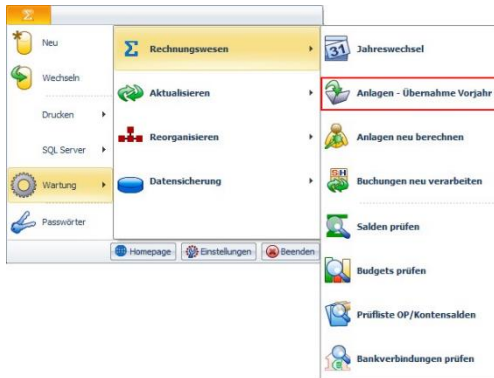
Σ

Neu

Wechseln

Drucken

SQL Server

Wartung

Passwörter

Rechnungswesen

Aktualisieren

Reorganisieren

Datensicherung

Homepage

Einstellungen

Beenden

31

Jahreswechsel

Anlagen - Übernahme Vorjahr

Anlagen neu berechnen

Buchungen neu verarbeiten

Salden prüfen

Budgets prüfen

Prüfliste OP/Kontensalden

Bankverbindungen prüfen